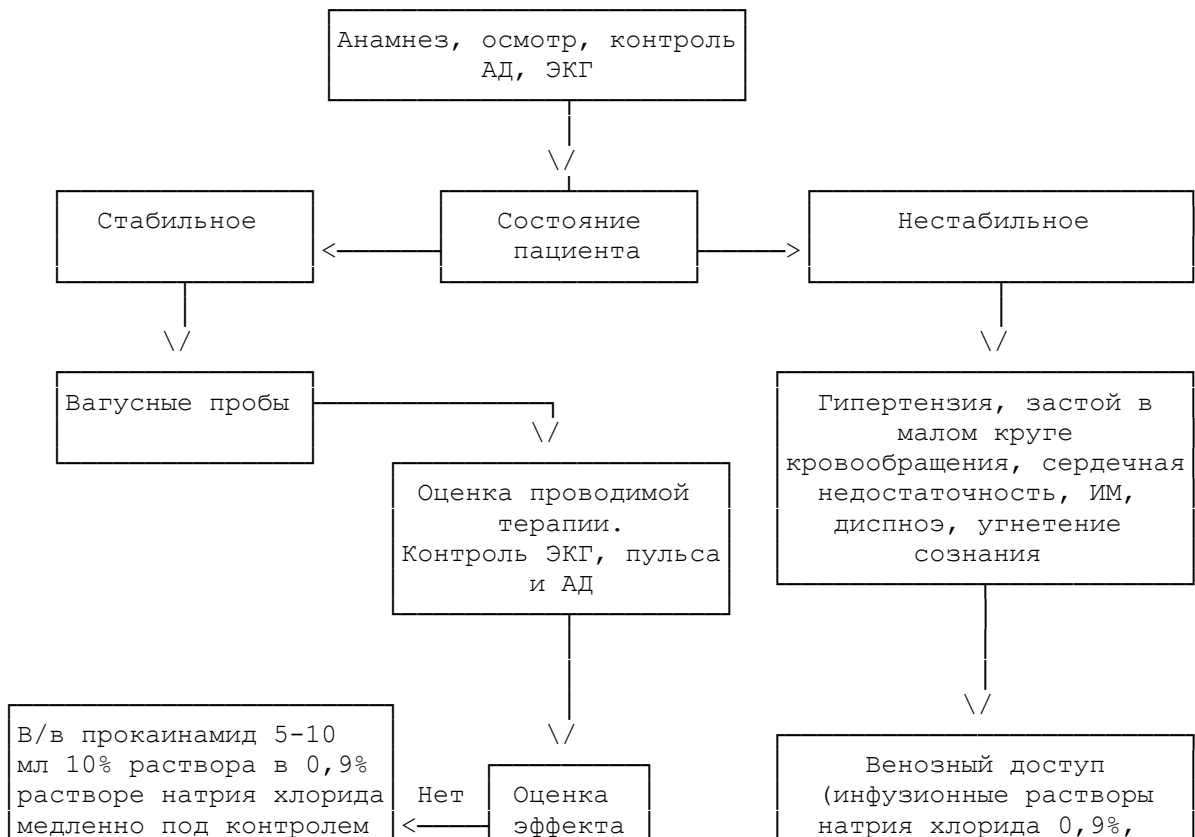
Анамнез, осмотр, контроль АД, ЭКГ

\/

Стабильное

<

Состояние пациента

>

Нестабильное

\/

\/

Вагусные пробы

\/

Оценка проводимой терапии. Контроль ЭКГ, пульса и АД

Гипертензия, застой в малом круге кровообращения, сердечная недостаточность, ИМ, диспноэ, угнетение сознания

\/

\/

В/в прокаинамид 5-10 мл 10% раствора в 0,9% растворе натрия хлорида медленно под контролем

Нет

<

Оценка эффекта

Венозный доступ (инфузионные растворы натрия хлорида 0,9%,